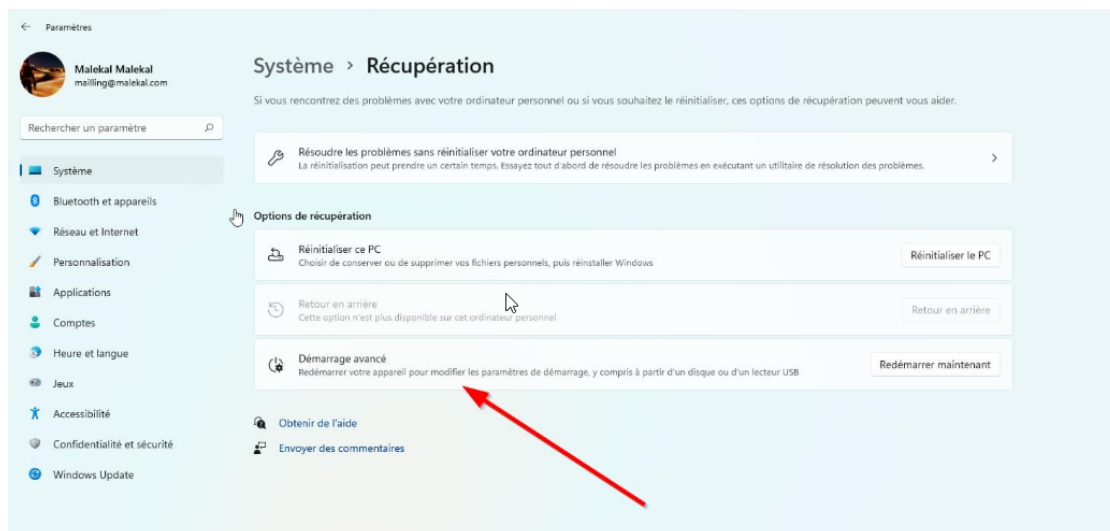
← Paramètres

Malekal Malekal
mailling@malekal.com

Rechercher un paramètre

Système
Bluetooth et appareils
Réseau et Internet
Personnalisation
Applications
Comptes
Heure et langue
Jeux
Accessibilité
Confidentialité et sécurité
Windows Update

Système › Récupération

Si vous rencontrez des problèmes avec votre ordinateur personnel ou si vous souhaitez le réinitialiser, ces options de récupération peuvent vous aider.

Résoudre les problèmes sans réinitialiser votre ordinateur personnel
La réinitialisation peut prendre un certain temps. Essayez tout d'abord de résoudre les problèmes en exécutant un utilitaire de résolution des problèmes.

Options de récupération

Réinitialiser ce PC
Choisir de conserver ou de supprimer vos fichiers personnels, puis réinstaller Windows
Réinitialiser le PC

Retour en arrière
Cette option n'est plus disponible sur cet ordinateur personnel
Retour en arrière

Démarrage avancé
Redémarrer votre appareil pour modifier les paramètres de démarrage, y compris à partir d'un disque ou d'un lecteur USB
Redémarrer maintenant

Obtenir de l'aide
Envoyer des commentaires